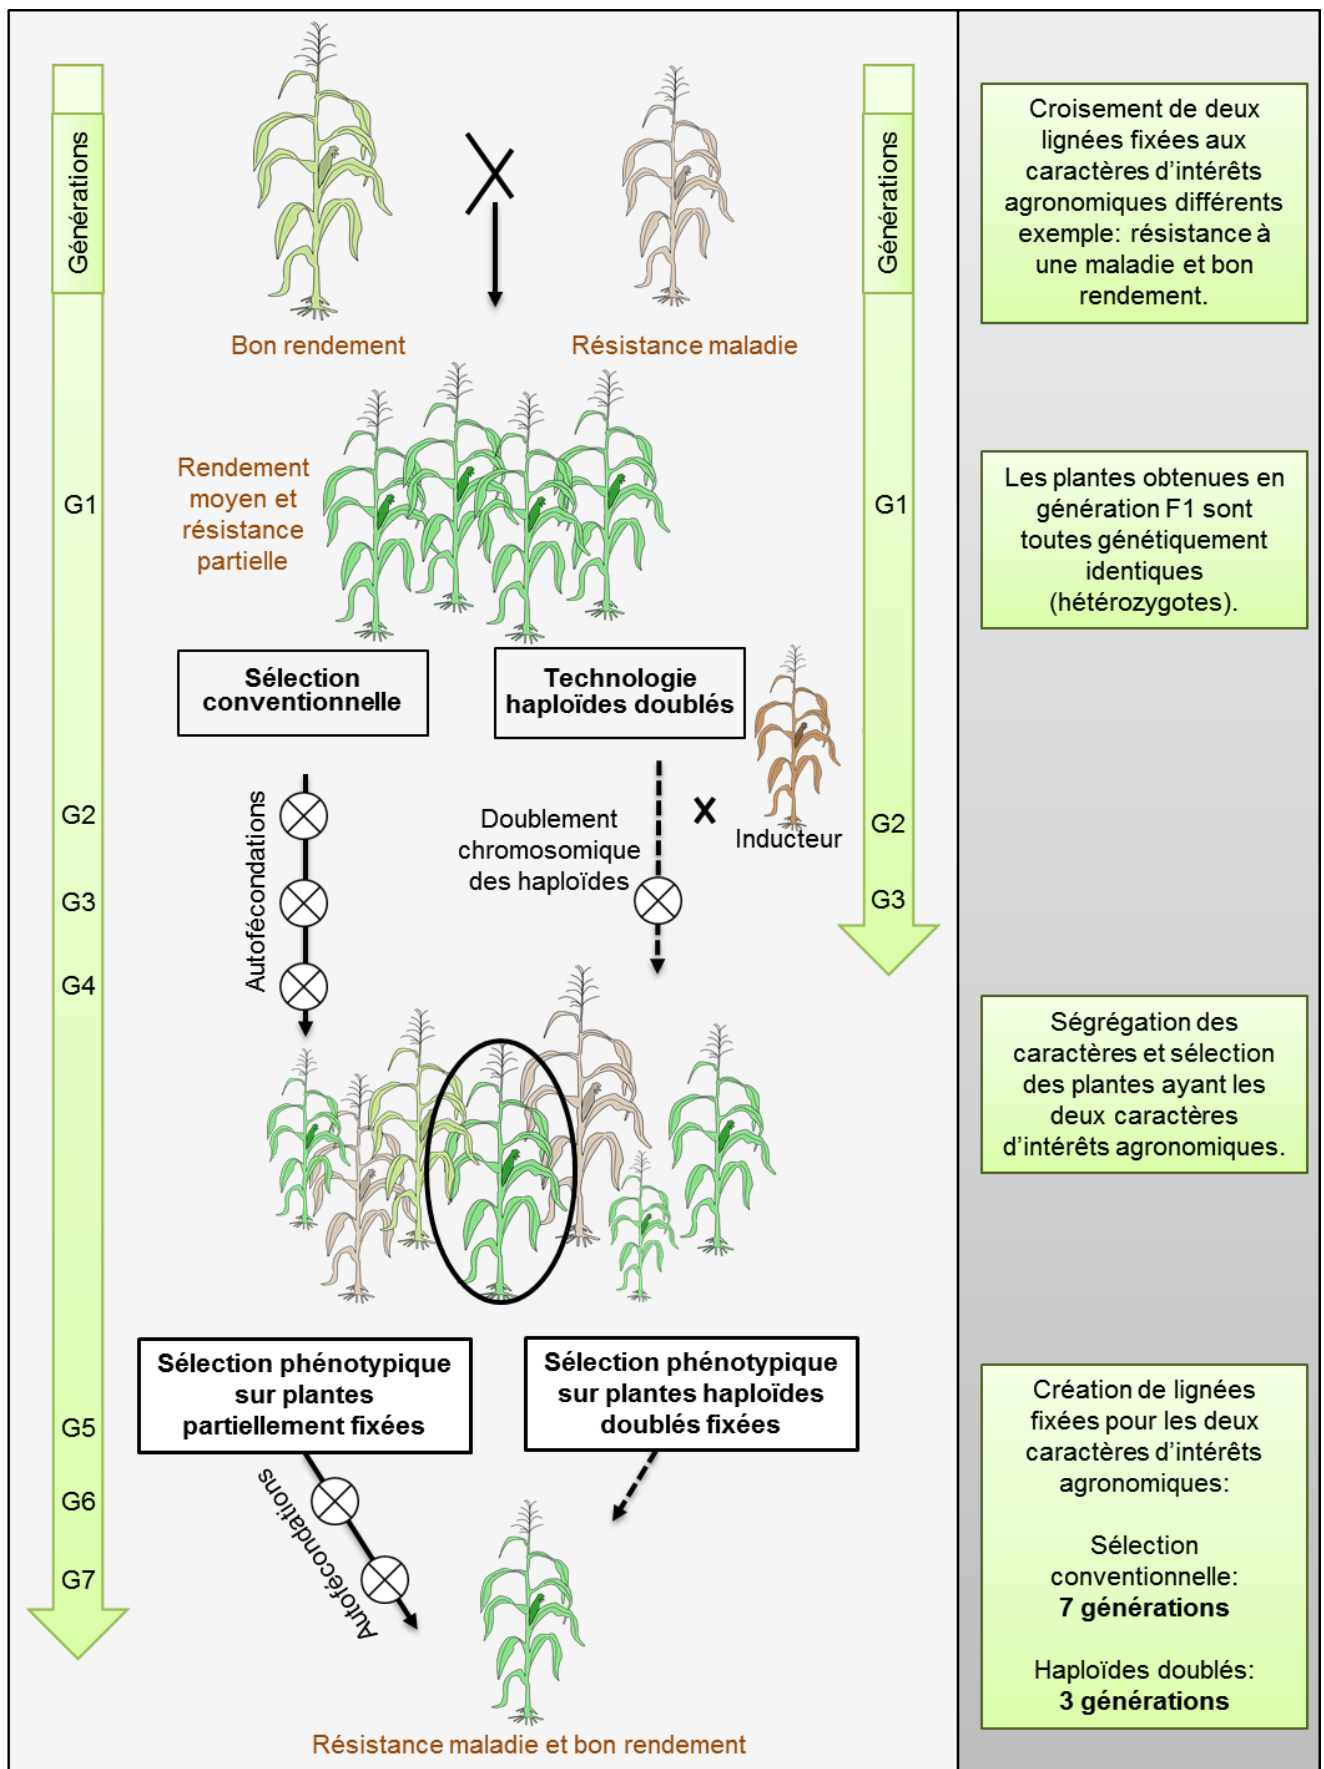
Générations

Bon rendement

Résistance maladie

Générations

Croisement de deux lignées fixées aux caractères d'intérêts agronomiques différents exemple: résistance à une maladie et bon rendement.

Rendement moyen et résistance partielle

G1

G1

Les plantes obtenues en génération F1 sont toutes génétiquement identiques (hétérozygotes).

Sélection conventionnelle

Technologie haploïdes doublés

G2

Autofécondations

Doublement chromosomique des haploïdes

X

Inducteur

G2

G3

G3

G4

Ségrégation des caractères et sélection des plantes ayant les deux caractères d'intérêts agronomiques.

Sélection phénotypique sur plantes partiellement fixées

Sélection phénotypique sur plantes haploïdes doublés fixées

Création de lignées fixées pour les deux caractères d'intérêts agronomiques:

G5

G6

Autofécondations

Sélection conventionnelle:
**7 générations**

G7

Haploïdes doublés:
**3 générations**

Résistance maladie et bon rendement